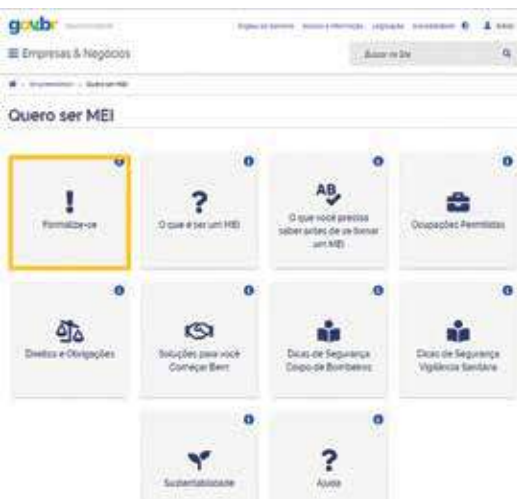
gov.br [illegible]

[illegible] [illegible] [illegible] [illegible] Entrar

Empresas & Negócios

Buscar no Site

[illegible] > Quero ser MEI

Quero ser MEI

!
Formalize-se

?
O que é ser um MEI

AB
O que você precisa saber antes de se tornar um MEI

Ocupações Permitidas

Direitos e Obrigações

Soluções para você Começar Bem

Dicas de Segurança Corpo de Bombeiros

Dicas de Segurança Vigilância Sanitária

Sustentabilidade

?
Ajuda